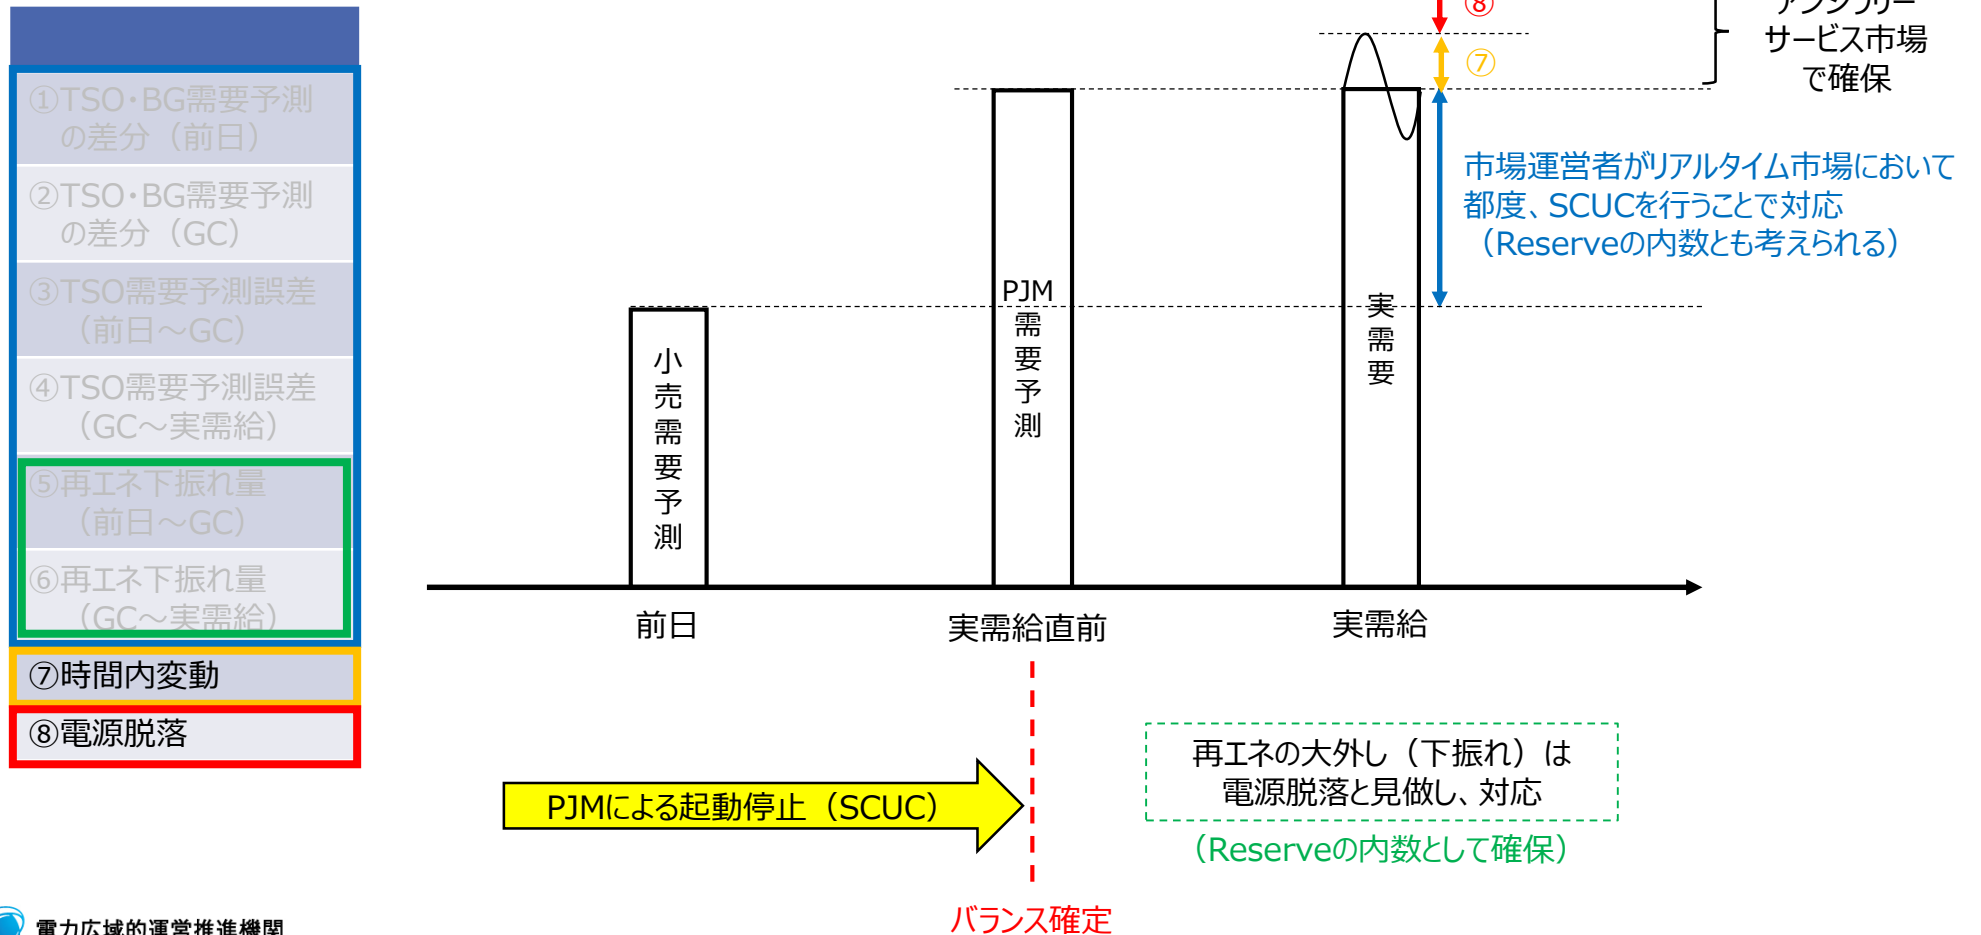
①TSO・BG需要予測の差分（前日）

②TSO・BG需要予測の差分（GC）

③TSO需要予測誤差（前日～GC）

④TSO需要予測誤差（GC～実需給）

⑤再エネ下振れ量（前日～GC）

⑥再エネ下振れ量（GC～実需給）

⑦時間内変動

⑧電源脱落

⑧

⑦

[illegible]サービス市場で確保

市場運営者がリアルタイム市場において都度、SCUCを行うことで対応（Reserveの内数とも考えられる）

小売需要予測

PJM需要予測

実需要

前日

実需給直前

実需給

再エネの大外し（下振れ）は電源脱落と見做し、対応

（Reserveの内数として確保）

PJMによる起動停止（SCUC）

バランス確定

電力広域的運営推進機関